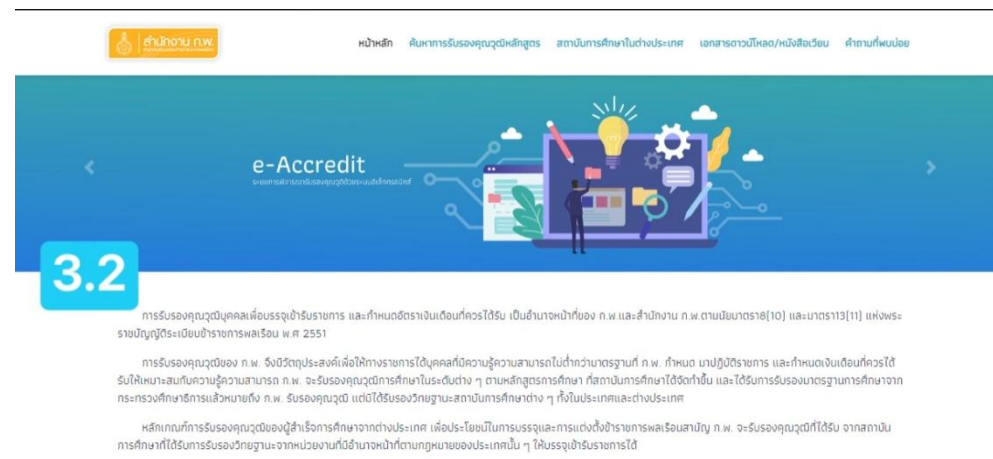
สำนักงาน ก.พ.

หน้าหลัก ค้นหาการรับรองคุณวุฒิหลักสูตร สถาบันการศึกษาในต่างประเทศ เอกสารดาวน์โหลด/หนังสือเวียน คำถามที่พบบ่อย

e-Accredit

ระบบการสืบค้นการรับรองคุณวุฒิด้วยระบบอิเล็กทรอนิกส์

3.2

การรับรองคุณวุฒิบุคคลเพื่อบรรจุเข้ารับราชการ และกำหนดอัตราเงินเดือนที่ควรได้รับ เป็นอำนาจหน้าที่ของ ก.พ.และสำนักงาน ก.พ.ตามมาตรา8(10) และมาตรา13(11) แห่งพระราชบัญญัติระเบียบข้าราชการพลเรือน พ.ศ 2551

การรับรองคุณวุฒิของ ก.พ. จึงมีวัตถุประสงค์เพื่อให้ทางราชการได้บุคคลที่มีความรู้ความสามารถไม่ต่ำกว่ามาตรฐานที่ ก.พ. กำหนด มาปฏิบัติราชการ และกำหนดเงินเดือนที่ควรได้รับให้เหมาะสมกับความรู้ความสามารถ ก.พ. จะรับรองคุณวุฒิการศึกษาในระดับต่าง ๆ ตามหลักสูตรการศึกษา ที่สถาบันการศึกษาได้จัดทำขึ้น และได้รับการรับรองมาตรฐานการศึกษาจากกระทรวงศึกษาธิการแล้วหมายถึง ก.พ. รับรองคุณวุฒิ แต่มิได้รับรองวิทยฐานะสถาบันการศึกษาต่าง ๆ ทั้งในประเทศและต่างประเทศ

หลักเกณฑ์การรับรองคุณวุฒิของผู้สำเร็จการศึกษาจากต่างประเทศ เพื่อประโยชน์ในการบรรจุและการแต่งตั้งข้าราชการพลเรือนสามัญ ก.พ. จะรับรองคุณวุฒิที่ได้รับ จากสถาบันการศึกษาที่ได้รับการรับรองวิทยฐานะจากหน่วยงานที่มีอำนาจหน้าที่ตามกฎหมายของประเทศนั้น ๆ ให้บรรจุเข้ารับราชการได้